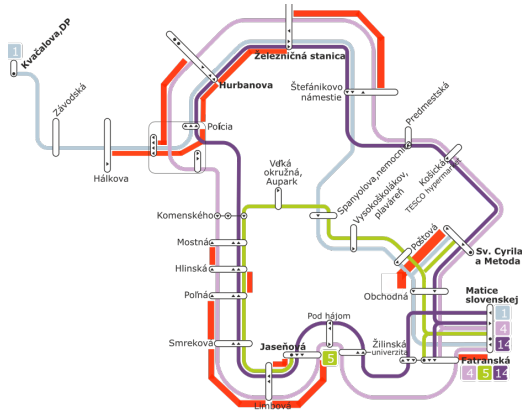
1
Kvačalova,DP
Závodská
Hálkova
Železničná stanica
Hurbanova
Polícia
Štefánikovo námestie
Predmestská
Veľká okružná, Aupark
Spanyolova,nemocnica
Vysokoškolákov, plaváreň
Košická, TESCO hypermarket
Komenského
Poštová
Sv. Cyrila a Metoda
Mostná
Obchodná
Hlinská
Matice slovenskej
1
4
14
Poľná
Pod hájom
Žilinská univerzita
Smrekova
Jaseňová
5
Fatranská
4
5
14
Limbová